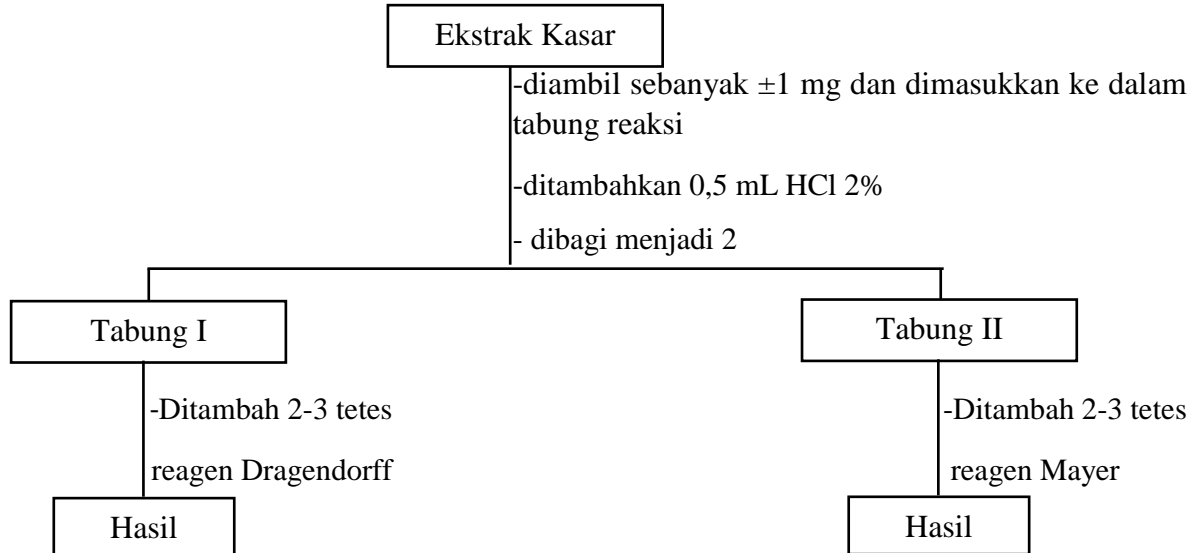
Ekstrak Kasar

-diambil sebanyak $\pm 1$ mg dan dimasukkan ke dalam tabung reaksi

-ditambahkan 0,5 mL HCl 2%

- dibagi menjadi 2

Tabung I

-Ditambah 2-3 tetes

reagen Dragendorff

Hasil

Tabung II

-Ditambah 2-3 tetes

reagen Mayer

Hasil